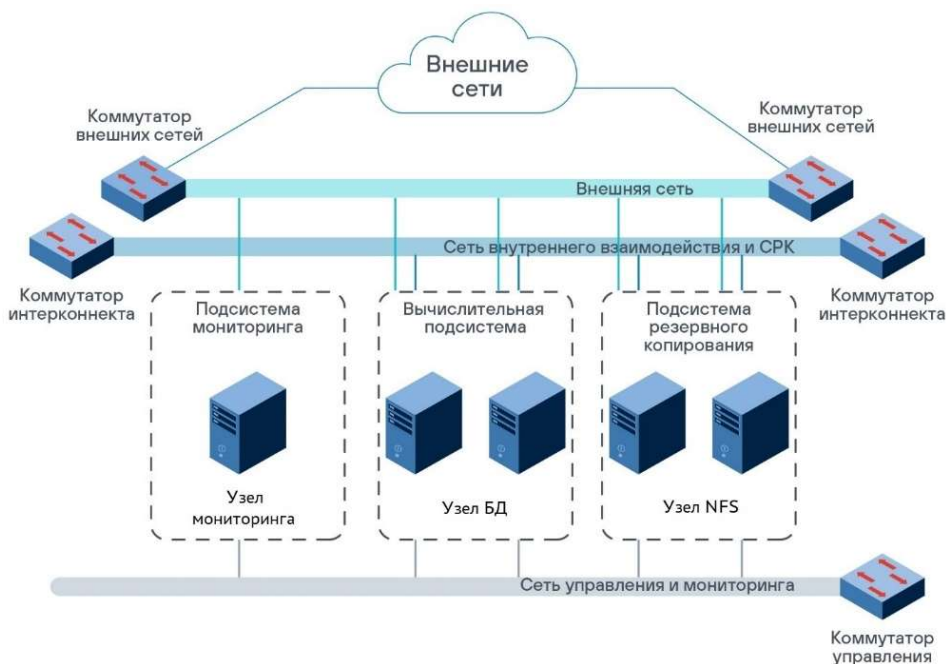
Внешние сети

Коммутатор внешних сетей

Коммутатор внешних сетей

Внешняя сеть

Сеть внутреннего взаимодействия и СРК

Коммутатор интерконнекта

Коммутатор интерконнекта

Подсистема мониторинга

Узел мониторинга

Вычислительная подсистема

Узел БД

Подсистема резервного копирования

Узел NFS

Сеть управления и мониторинга

Коммутатор управления